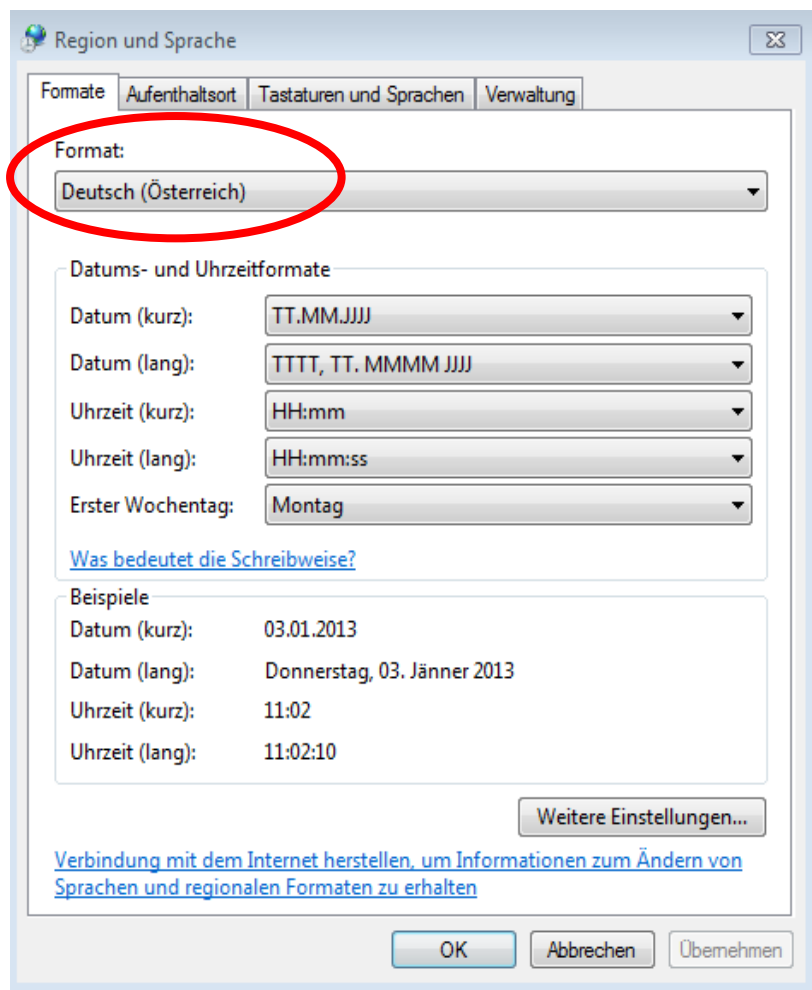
Region und Sprache

Formate | Aufenthaltsort | Tastaturen und Sprachen | Verwaltung

Format:
Deutsch (Österreich)

Datums- und Uhrzeitformate

Datum (kurz): TT.MM.JJJJ
Datum (lang): TTTT, TT. MMMM JJJJ
Uhrzeit (kurz): HH:mm
Uhrzeit (lang): HH:mm:ss
Erster Wochentag: Montag

Was bedeutet die Schreibweise?

Beispiele
Datum (kurz): 03.01.2013
Datum (lang): Donnerstag, 03. Jänner 2013
Uhrzeit (kurz): 11:02
Uhrzeit (lang): 11:02:10

Weitere Einstellungen...

Verbindung mit dem Internet herstellen, um Informationen zum Ändern von Sprachen und regionalen Formaten zu erhalten

OK | Abbrechen | Übernehmen